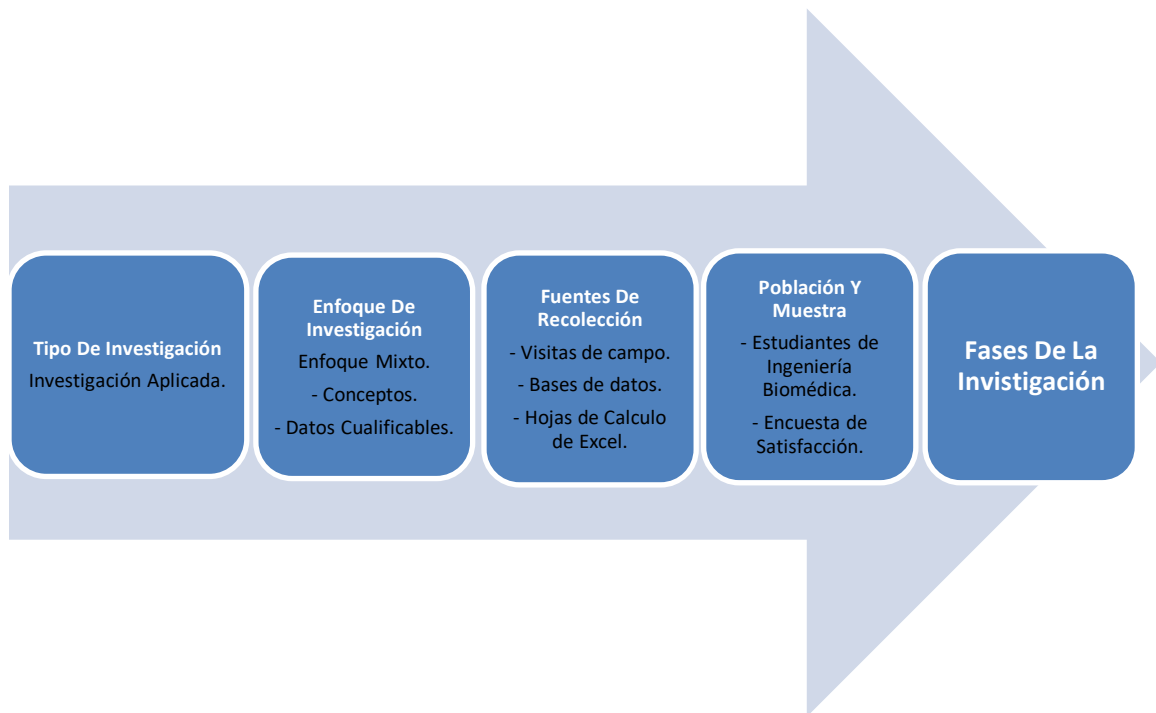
Tipo De Investigación
Investigación Aplicada.

Enfoque De Investigación
Enfoque Mixto.
- Conceptos.
- Datos Cualificables.

Fuentes De Recolección
- Visitas de campo.
- Bases de datos.
- Hojas de Calculo de Excel.

Población Y Muestra
- Estudiantes de Ingeniería Biomédica.
- Encuesta de Satisfacción.

Fases De La Invistigación